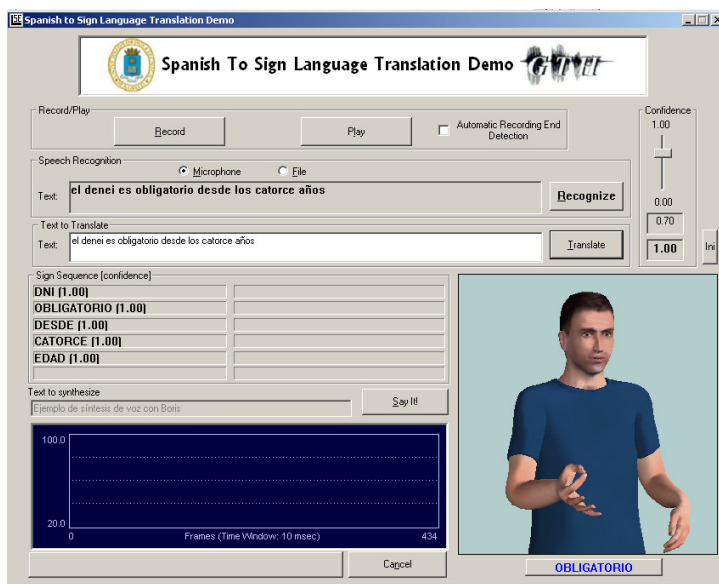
Spanish to Sign Language Translation Demo

Spanish To Sign Language Translation Demo

Record/Play

Record

Play

Automatic Recording End Detection

Confidence

1.00

0.00

0.70

1.00

Ini

Speech Recognition

Microphone

File

Text: el denei es obligatorio desde los catorce años

Recognize

Text to Translate

Text: el denei es obligatorio desde los catorce años

Translate

Sign Sequence [confidence]

| | |
|---|---|
| DNI [1.00] | |
| OBLIGATORIO [1.00] | |
| DESDE [1.00] | |
| CATORCE [1.00] | |
| EDAD [1.00] | |
| | |

Text to synthesize

Ejemplo de síntesis de voz con Boris

Say It!

100.0

20.0

0

Frames (Time Window: 10 msec)

434

Cancel

OBLIGATORIO